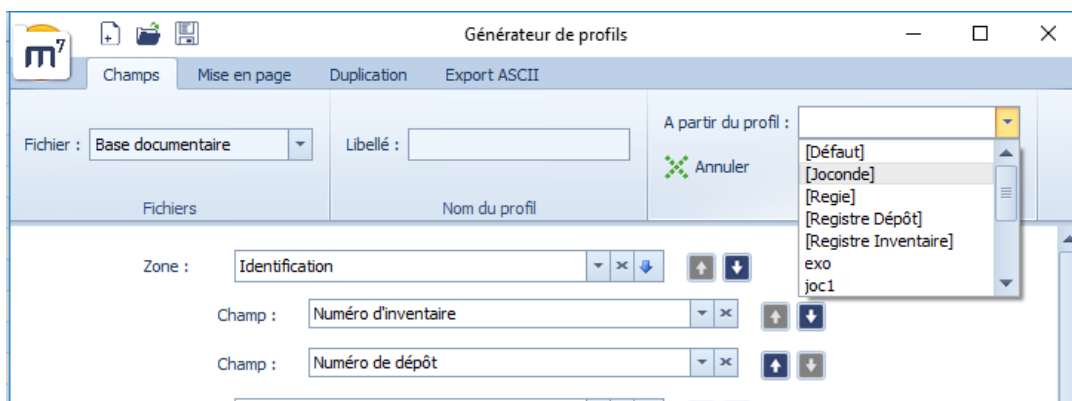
m7

Générateur de profils

Champs | Mise en page | Duplication | Export ASCII

Fichier : Base documentaire

Fichiers

Libellé :

Nom du profil

A partir du profil :

Annuler

[Défaut]
[Joconde]
[Regie]
[Registre Dépôt]
[Registre Inventaire]
exo
joc1

Zone : Identification

Champ : Numéro d'inventaire

Champ : Numéro de dépôt